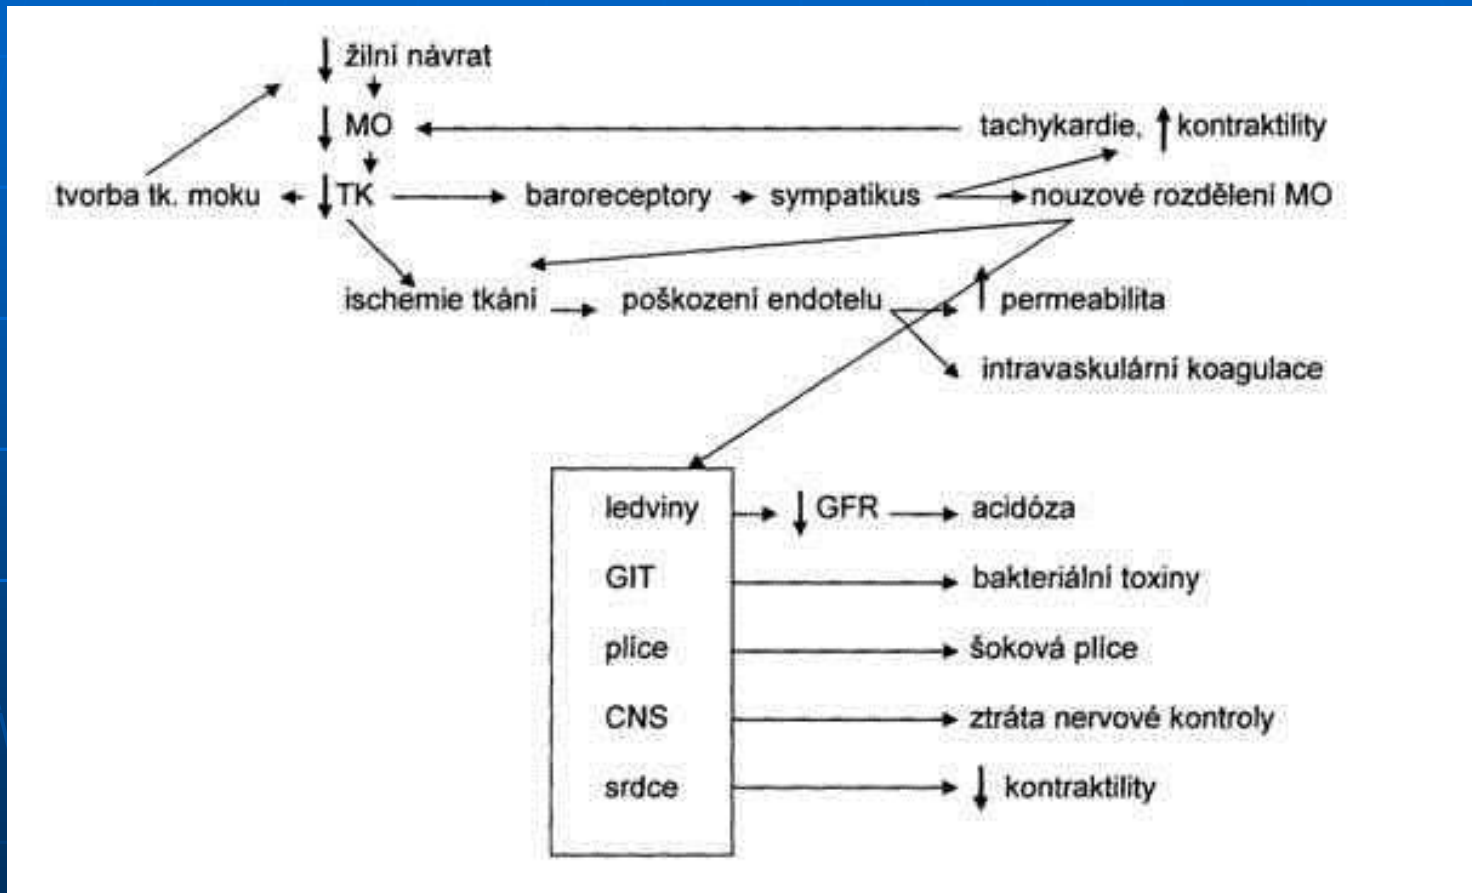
$\downarrow$ žilní návrat

$\downarrow$ MO

tachykardie, $\uparrow$ kontraktility

tvorba tk. moku

$\downarrow$ TK

baroreceptory

sympatikus

nouzové rozdělení MO

ischemie tkání

poškození endotelu

$\uparrow$ permeabilita

intravaskulární koagulace

ledviny

$\downarrow$ GFR

acidóza

GIT

bakteriální toxiny

plíce

šoková plíce

CNS

ztráta nervové kontroly

srdce

$\downarrow$ kontraktility